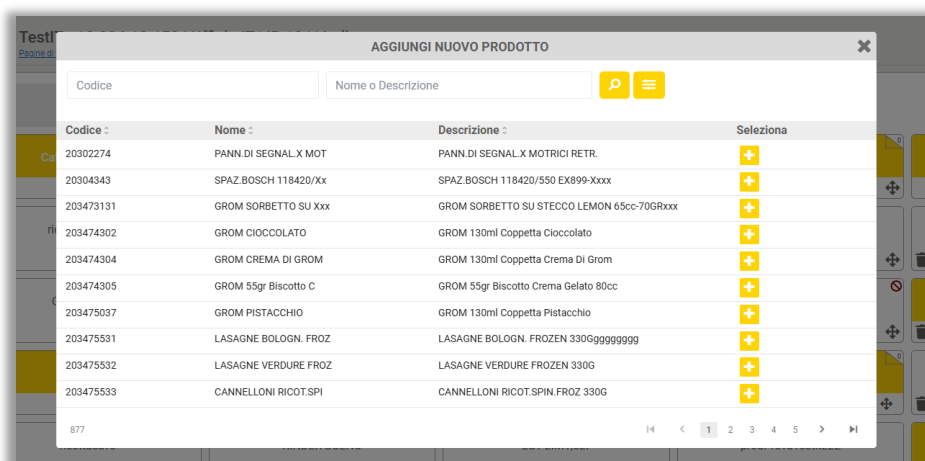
AGGIUNGI NUOVO PRODOTTO

Codice

Nome o Descrizione

| Codice | Nome | Descrizione | Seleziona |
|---|---|---|---|
| 20302274 | PANN.DI SEGNAL.X MOT | PANN.DI SEGNAL.X MOTRICI RETR. | |
| 20304343 | SPAZ.BOSCH 118420/Xx | SPAZ.BOSCH 118420/550 EX899-Xxxx | |
| 203473131 | GROM SORBETTO SU Xxx | GROM SORBETTO SU STECCO LEMON 65cc-70GRxxx | |
| 203474302 | GROM CIOCCOLATO | GROM 130ml Coppetta Cioccolato | |
| 203474304 | GROM CREMA DI GROM | GROM 130ml Coppetta Crema Di Grom | |
| 203474305 | GROM 55gr Biscotto C | GROM 55gr Biscotto Crema Gelato 80cc | |
| 203475037 | GROM PISTACCHIO | GROM 130ml Coppetta Pistacchio | |
| 203475531 | LASAGNE BOLOGN. FROZ | LASAGNE BOLOGN. FROZEN 330Ggggggggg | |
| 203475532 | LASAGNE VERDURE FROZ | LASAGNE VERDURE FROZEN 330G | |
| 203475533 | CANNELLONI RICOT.SPI | CANNELLONI RICOT.SPIN.FROZ 330G | |

877

1 2 3 4 5